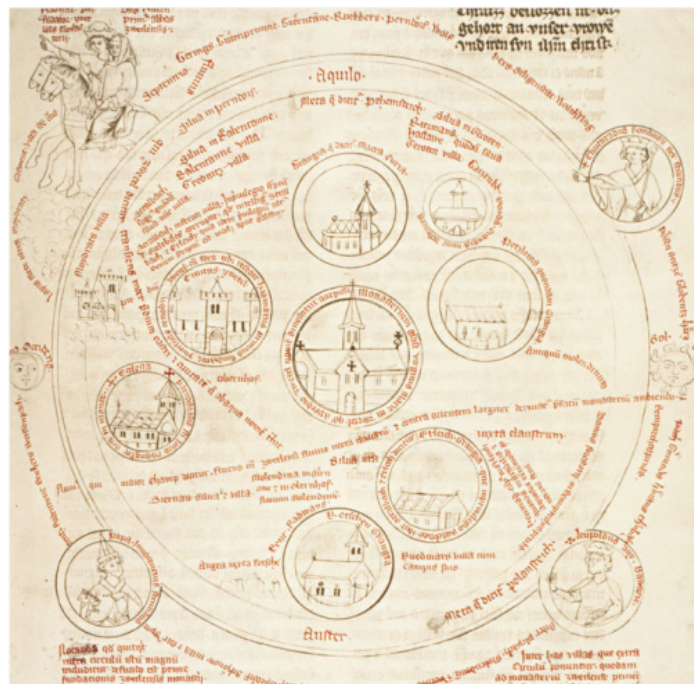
Aquilo

Auster

Septentrio

Geringe · Luimperunne · Lutenwe · Kuekbers · perndorf · Ilia

villa in perndorf

Silua in Lakenwne

Lakenwne villa

Ecclesia S. Marie

Silua in Scovern

Scovern villa

Monasterium

Ecclesia S. Laurencij

Ecclesia S. Michaelis

infra claustrum

Bernau · Silua · villa

Modenhusen

Buedmaren villa cum Campis suis

Angla vacca

Meta q dicit pelsenstreich

Sol

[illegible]

Dicitur beloezen in de gehort an unser vrowe und iren sun ihesus christ

Infra hos uillas que cerca circulus ponuntur, quedam ad monasterium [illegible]

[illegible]